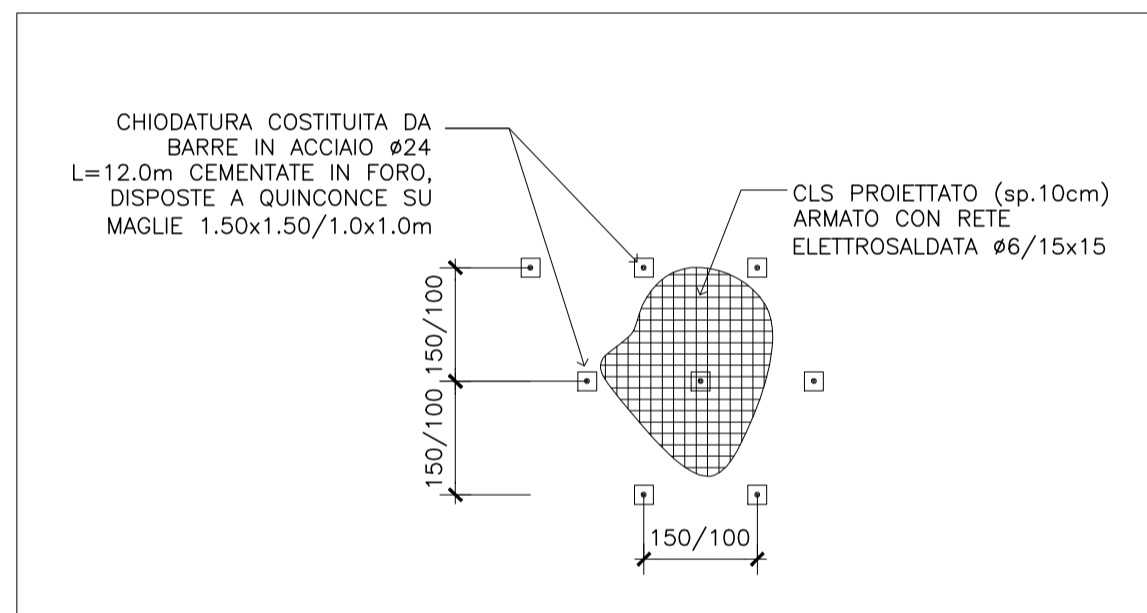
CHIODATURA COSTITUITA DA BARRE IN ACCIAIO ø24 L=12.0m CEMENTATE IN FORO, DISPOSTE A QUINCONCE SU MAGLIE 1.50x1.50/1.0x1.0m

CLS PROIETTATO (sp.10cm) ARMATO CON RETE ELETTROSALDATA ø6/15x15

150/100

150/100

150/100